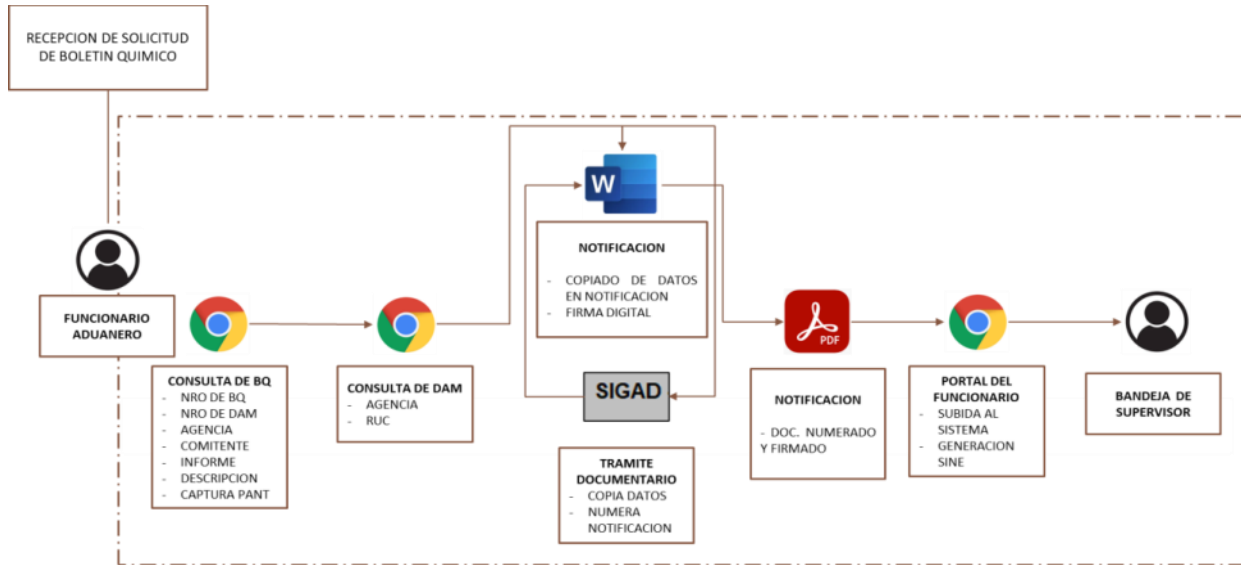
RECEPCION DE SOLICITUD DE BOLETIN QUIMICO

FUNCIONARIO ADUANERO

CONSULTA DE BQ
- NRO DE BQ
- NRO DE DAM
- AGENCIA
- COMITENTE
- INFORME
- DESCRIPCION
- CAPTURA PANT

CONSULTA DE DAM
- AGENCIA
- RUC

W

NOTIFICACION
- COPIADO DE DATOS EN NOTIFICACION
- FIRMA DIGITAL

SIGAD

TRAMITE DOCUMENTARIO
- COPIA DATOS
- NUMERA NOTIFICACION

PDF

NOTIFICACION
- DOC. NUMERADO Y FIRMADO

PORTAL DEL FUNCIONARIO
- SUBIDA AL SISTEMA
- GENERACION SINE

BANDEJA DE SUPERVISOR